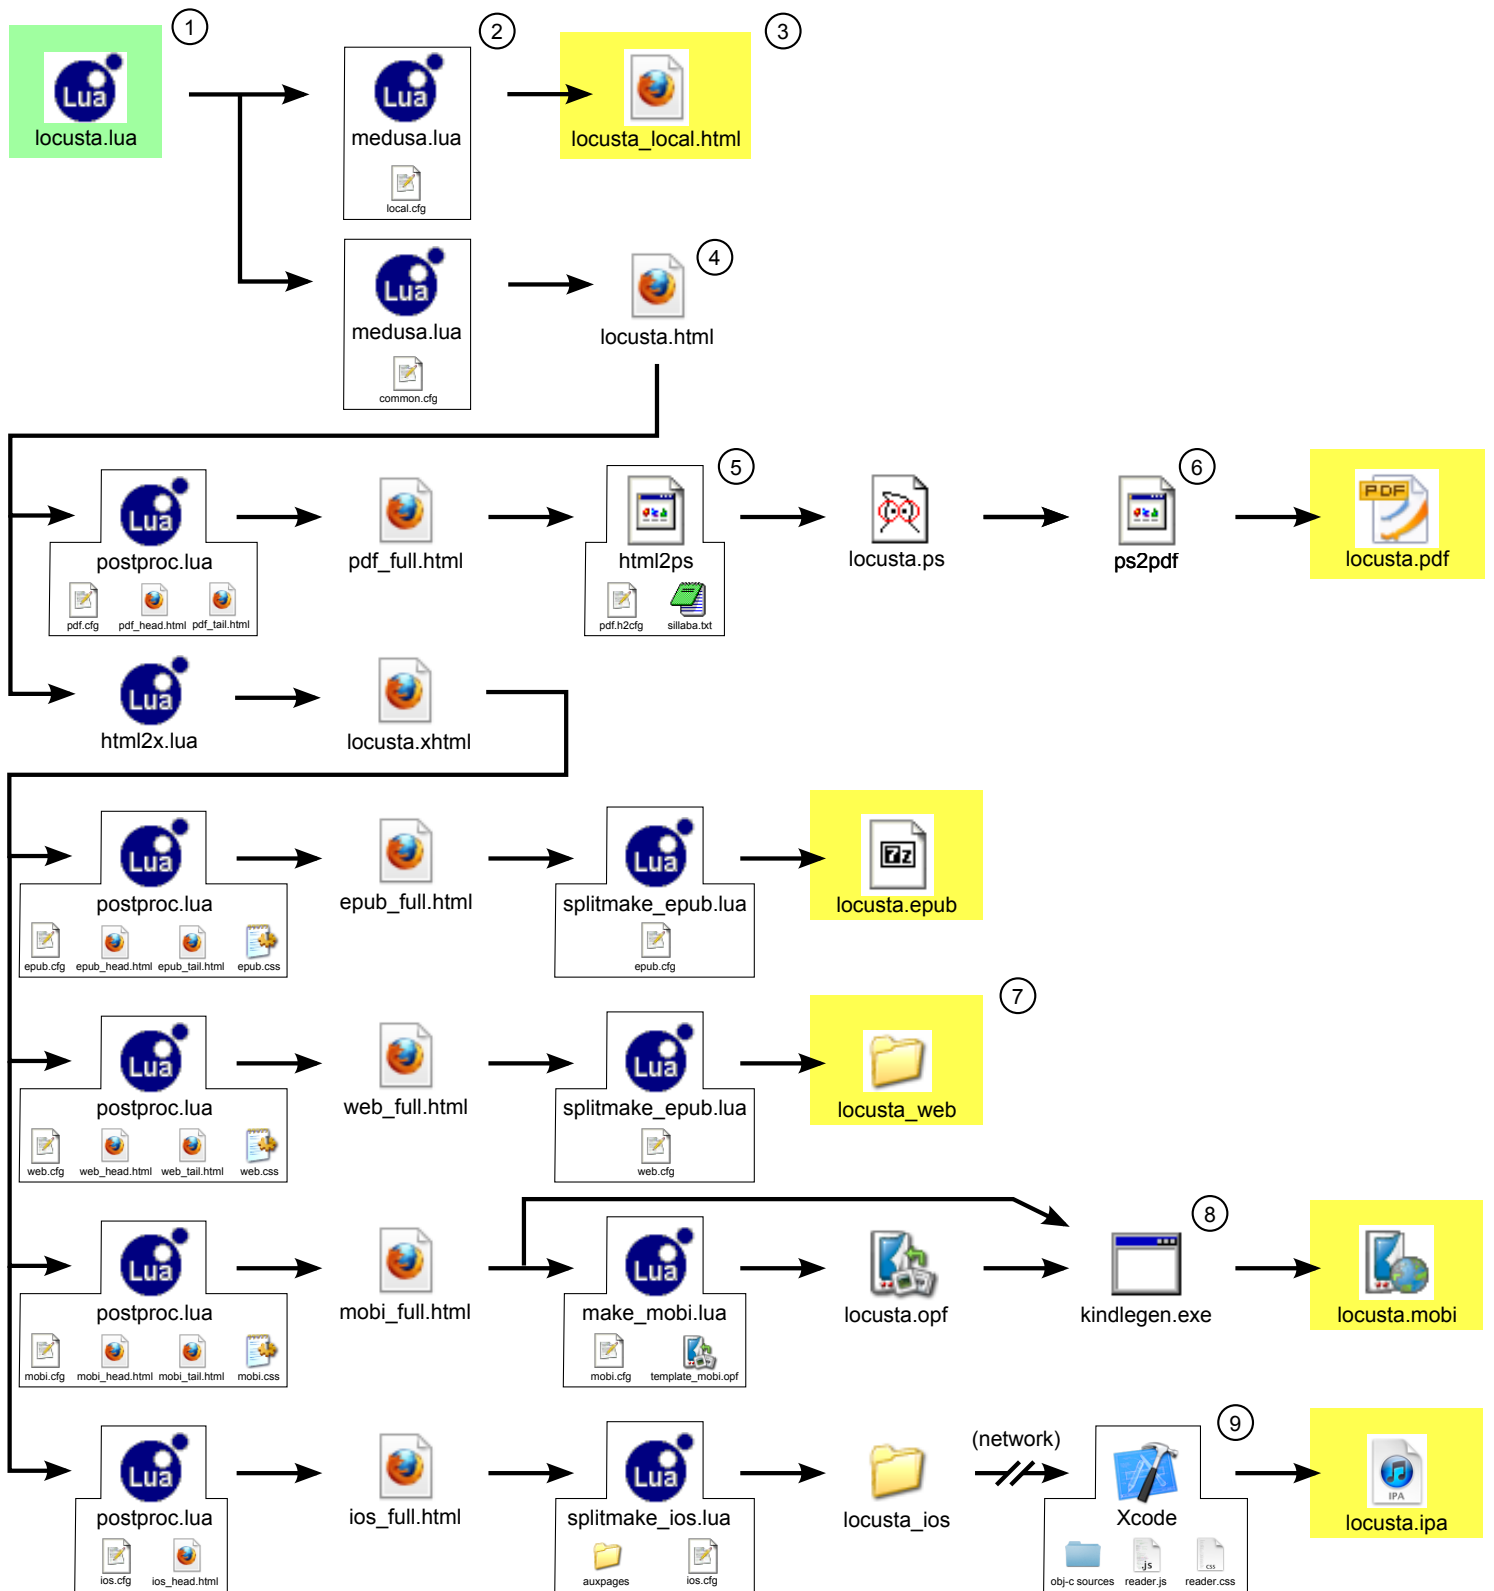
1
Lua
locusta.lua

2
Lua
medusa.lua
local.cfg

3
locusta_local.html

Lua
medusa.lua
common.cfg

4
locusta.html

Lua
postproc.lua
pdf.cfg pdf_head.html pdf_tail.html

pdf_full.html

5
html2ps
pdf.h2cfg sillaba.txt

locusta.ps

6
ps2pdf

PDF
locusta.pdf

Lua
html2x.lua

locusta.xhtml

Lua
postproc.lua
epub.cfg epub_head.html epub_tail.html epub.css

epub_full.html

Lua
splitmake_epub.lua
epub.cfg

7z
locusta.epub

7

Lua
postproc.lua
web.cfg web_head.html web_tail.html web.css

web_full.html

Lua
splitmake_epub.lua
web.cfg

locusta_web

Lua
postproc.lua
mobi.cfg mobi_head.html mobi_tail.html mobi.css

mobi_full.html

Lua
make_mobi.lua
mobi.cfg template_mobi.opf

locusta.opf

8
kindlegen.exe

locusta.mobi

Lua
postproc.lua
ios.cfg ios_head.html

ios_full.html

Lua
splitmake_ios.lua
auxpages ios.cfg

locusta_ios

(network)

Xcode
obj-c sources reader.js reader.css

9
IPA
locusta.ipa